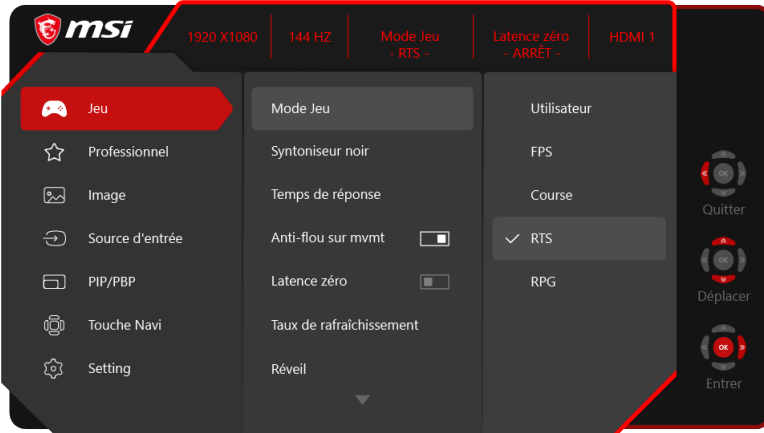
msi

1920 X1080 | 144 HZ | Mode Jeu - RTS - | Latence zéro - ARRÊT - | HDMI 1

Jeu
Professionnel
Image
Source d'entrée
PIP/PBP
Touche Navi
Setting

Mode Jeu
Syntoniseur noir
Temps de réponse
Anti-flou sur mvmt
Latence zéro
Taux de rafraîchissement
Réveil

Utilisateur
FPS
Course
RTS
RPG

OK
Quitter
OK
Déplacer
OK
Entrer